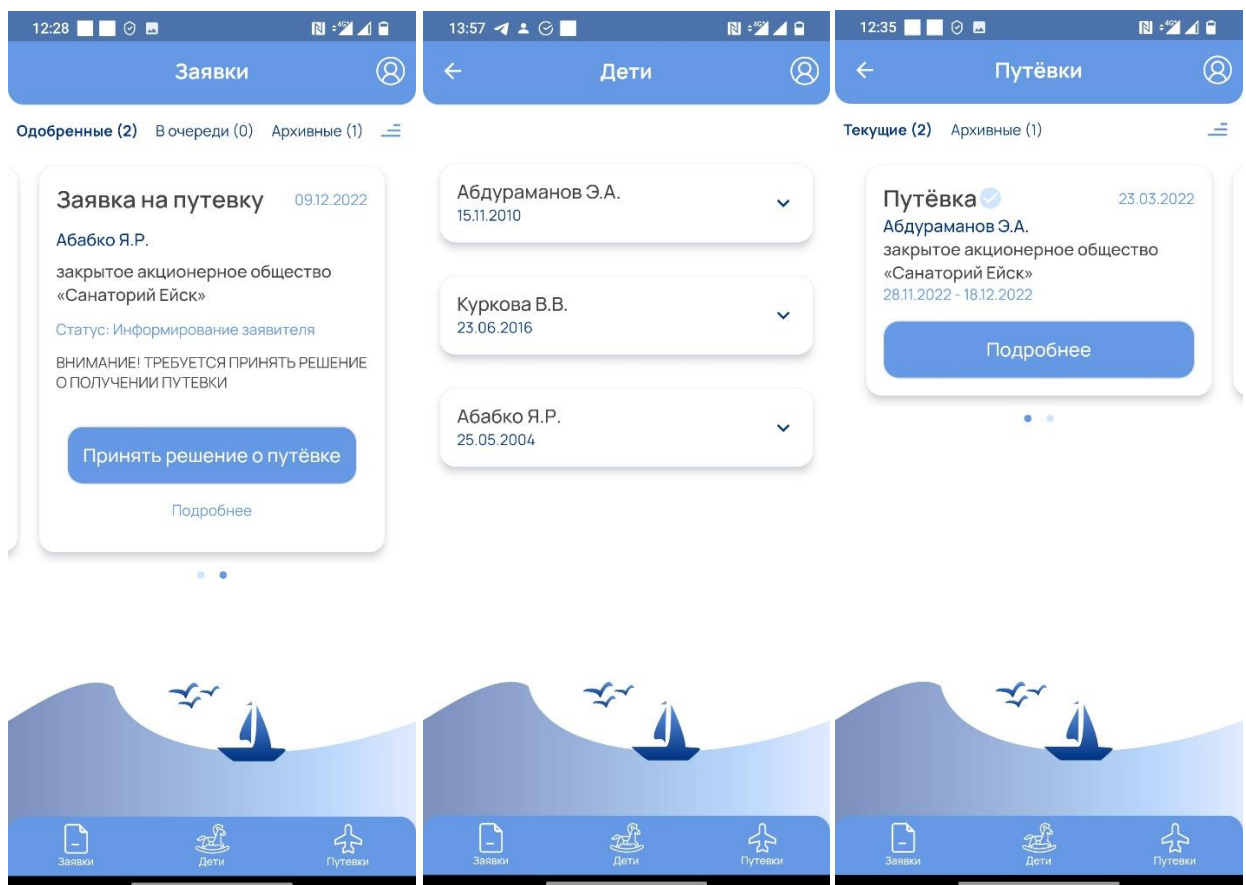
12:28

Заявки

Одобренные (2) В очереди (0) Архивные (1)

Заявка на путевку 09.12.2022

Абабко Я.Р.

закрытое акционерное общество «Санаторий Ейск»

Статус: Информирование заявителя

ВНИМАНИЕ! ТРЕБУЕТСЯ ПРИНЯТЬ РЕШЕНИЕ О ПОЛУЧЕНИИ ПУТЕВКИ

Принять решение о путёвке

Подробнее

Заявки Дети Путевки

13:57

Дети

Абдураманов Э.А.
15.11.2010

Куркова В.В.
23.06.2016

Абабко Я.Р.
25.05.2004

Заявки Дети Путевки

12:35

Путёвки

Текущие (2) Архивные (1)

Путёвка 23.03.2022

Абдураманов Э.А.

закрытое акционерное общество «Санаторий Ейск»

28.11.2022 - 18.12.2022

Подробнее

Заявки Дети Путевки